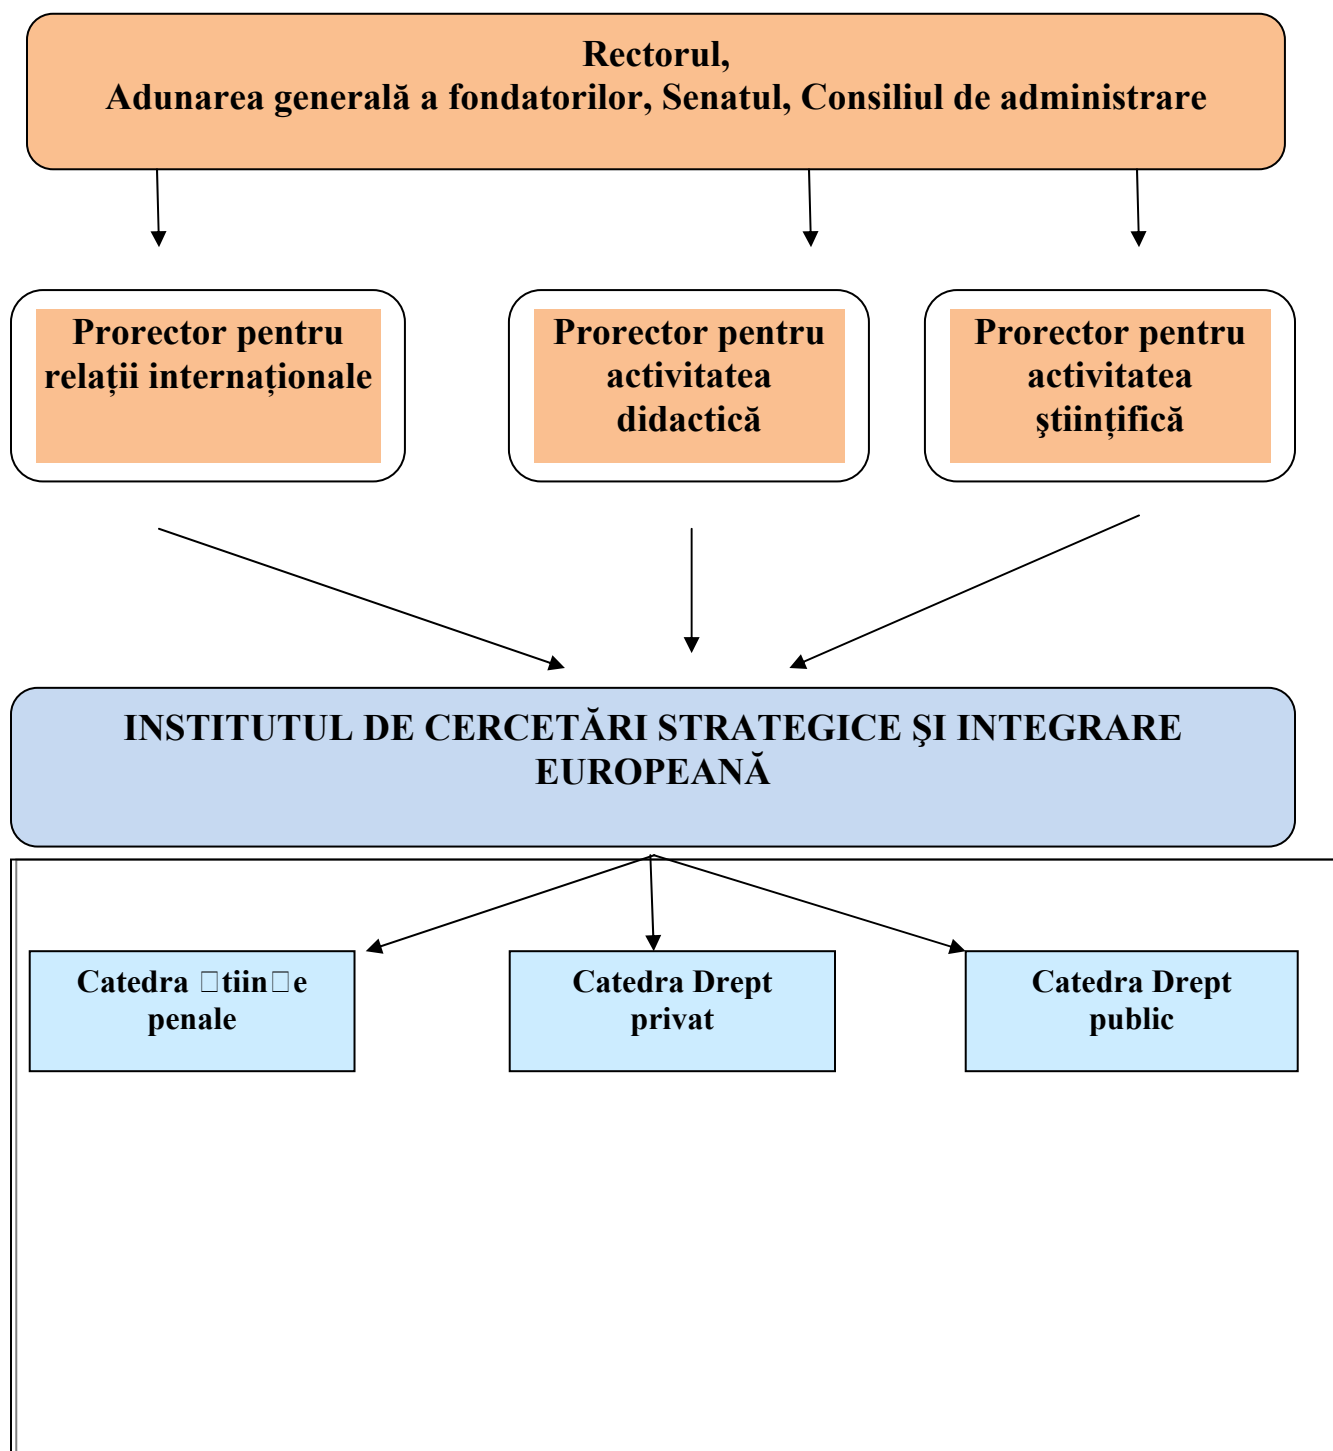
Rectorul,
Adunarea generală a fondatorilor, Senatul, Consiliul de administrare

Prorector pentru relații internaționale

Prorector pentru activitatea didactică

Prorector pentru activitatea științifică

INSTITUTUL DE CERCETĂRI STRATEGICE ŞI INTEGRARE EUROPEANĂ

Catedra □tiin□e penale

Catedra Drept privat

Catedra Drept public